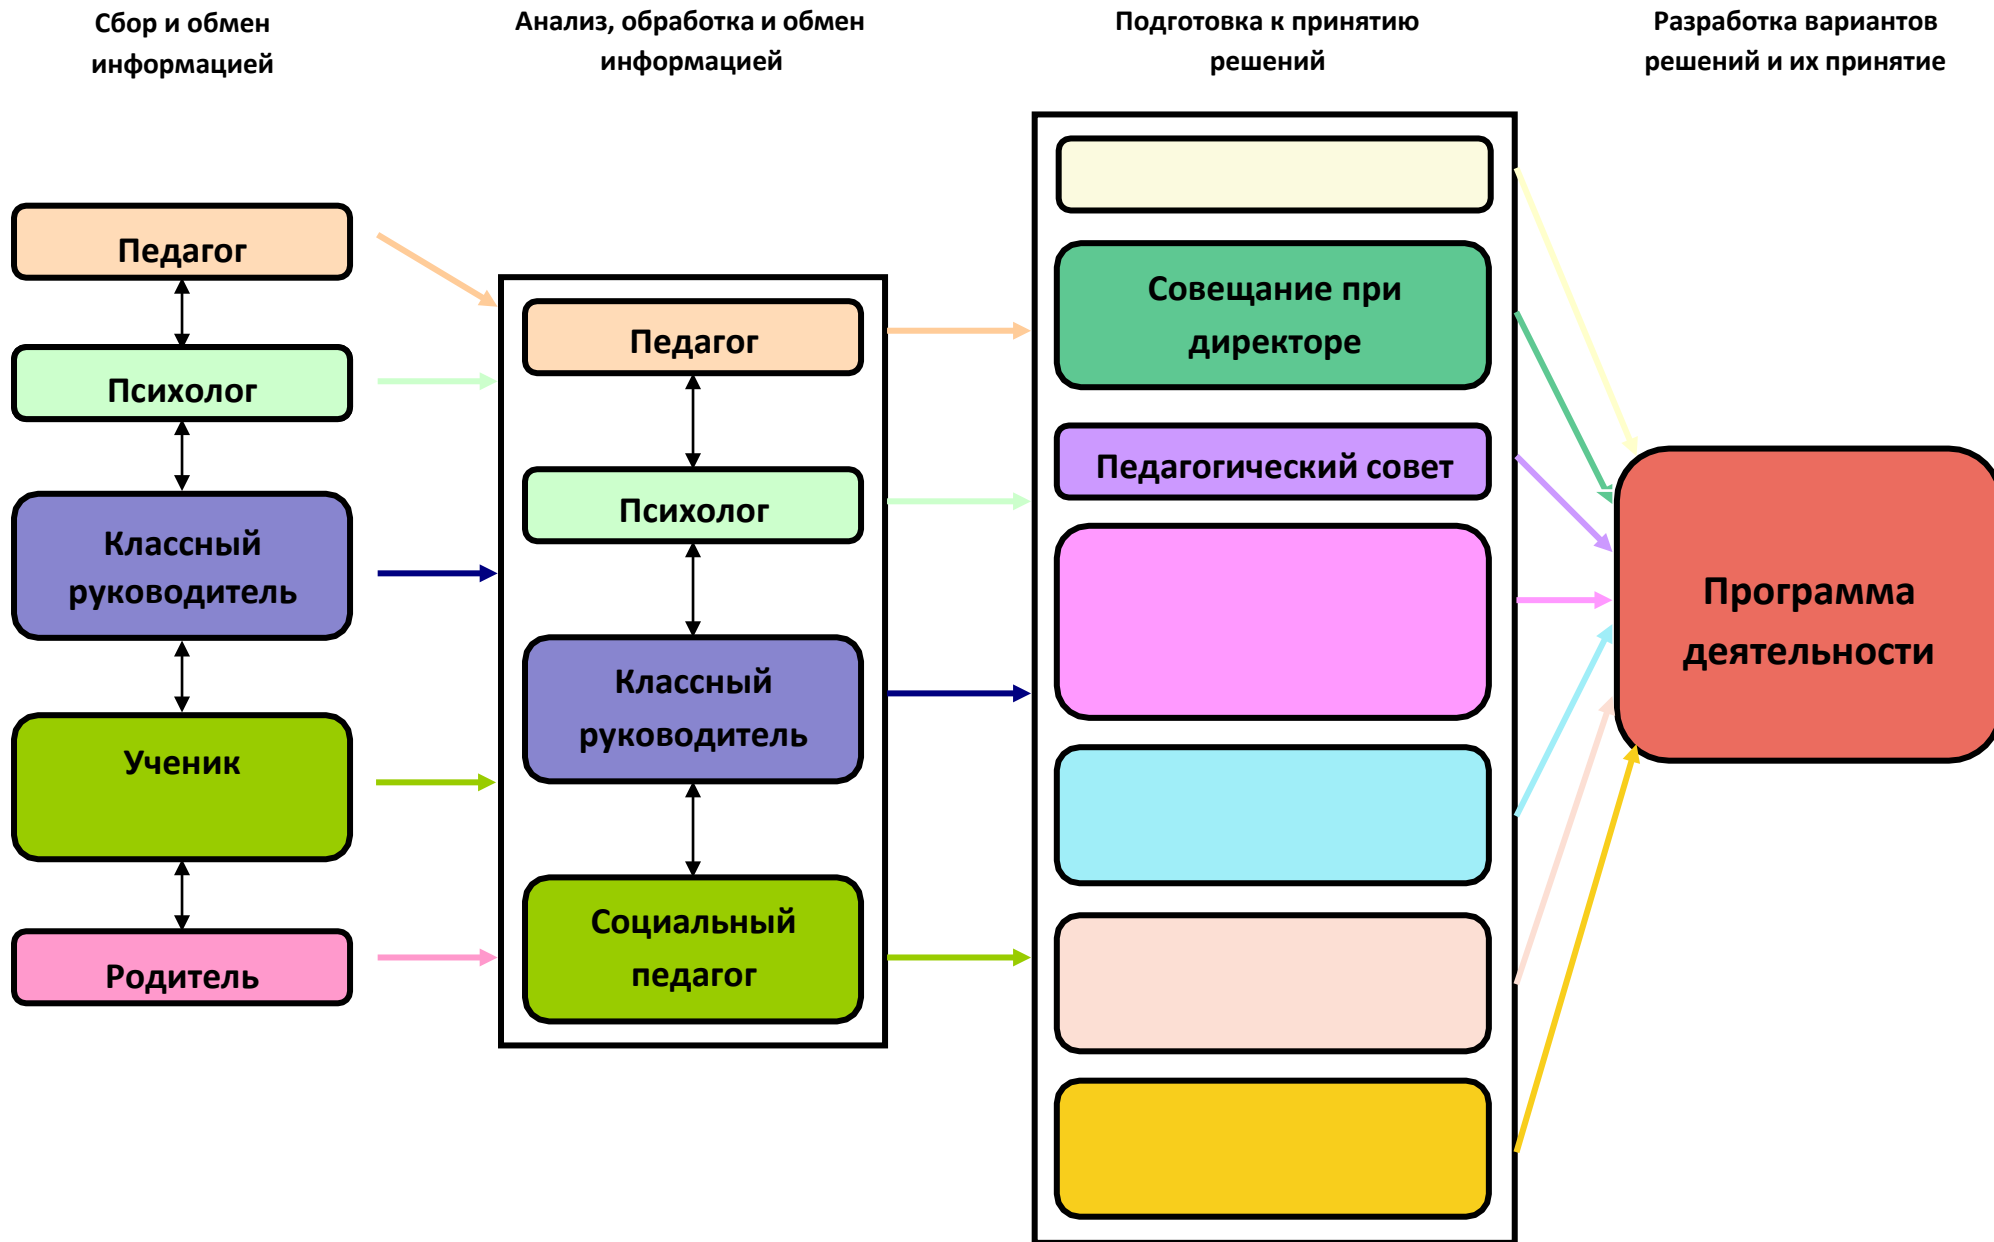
Сбор и обмен информацией

Анализ, обработка и обмен информацией

Подготовка к принятию решений

Разработка вариантов решений и их принятие

Педагог

Психолог

Классный руководитель

Ученик

Родитель

Педагог

Психолог

Классный руководитель

Социальный педагог

Совещание при директоре

Педагогический совет

Программа деятельности